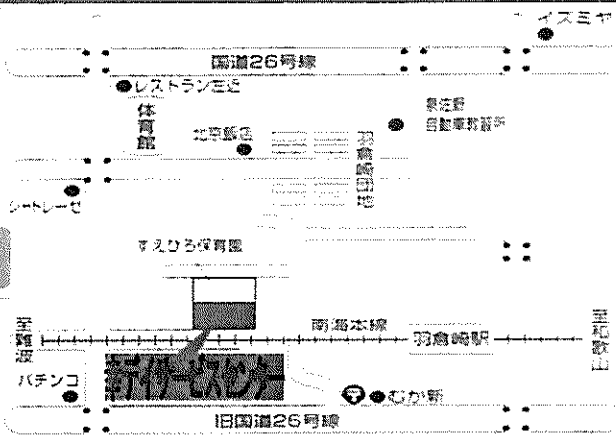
イズミヤ

国道26号線

レストランミど

体育館

北京飯店

泉佐野自動車教習所

羽倉崎団地

シートレーゼ

すえひろ保育園

至難波

南海本線

羽倉崎駅

至和歌山

パチンコ

新fサービスセンター

むか新

旧国道26号線